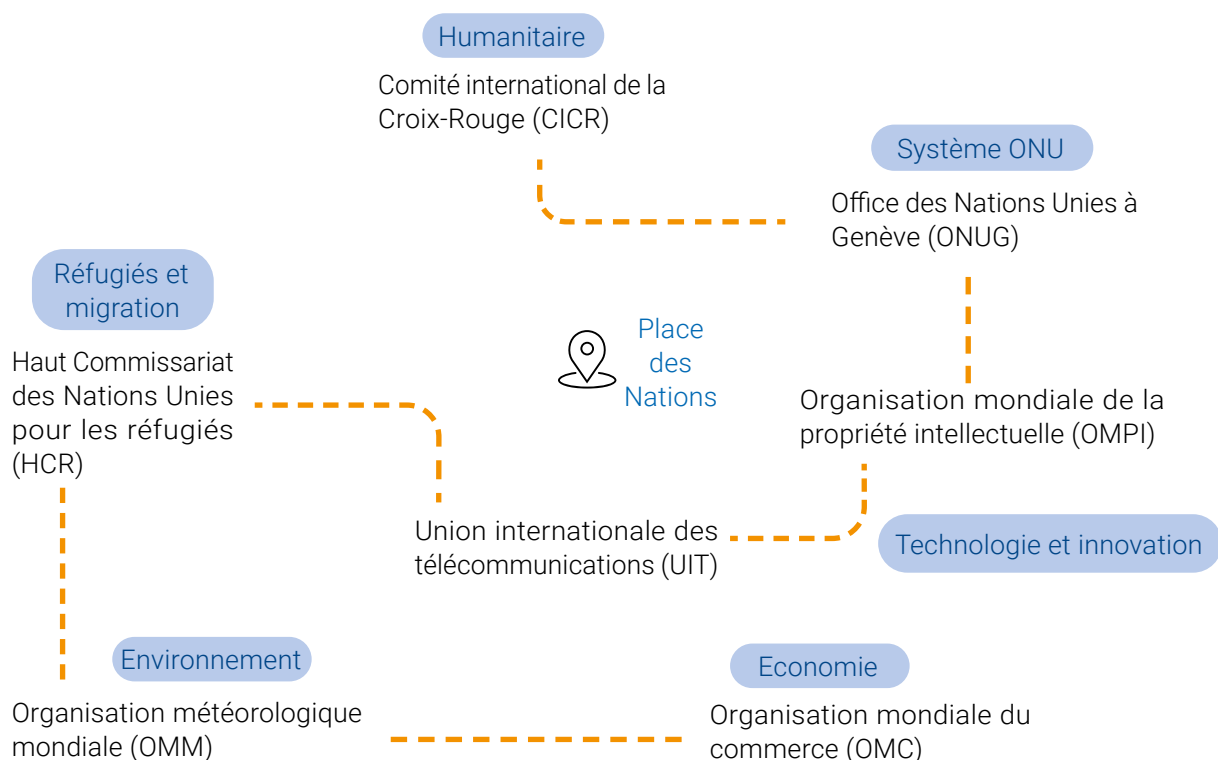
Humanitaire

Comité international de la Croix-Rouge (CICR)

Système ONU

Office des Nations Unies à Genève (ONUG)

Réfugiés et migration

Haut Commissariat des Nations Unies pour les réfugiés (HCR)

Place des Nations

Organisation mondiale de la propriété intellectuelle (OMPI)

Union internationale des télécommunications (UIT)

Technologie et innovation

Environnement

Economie

Organisation météorologique mondiale (OMM)

Organisation mondiale du commerce (OMC)